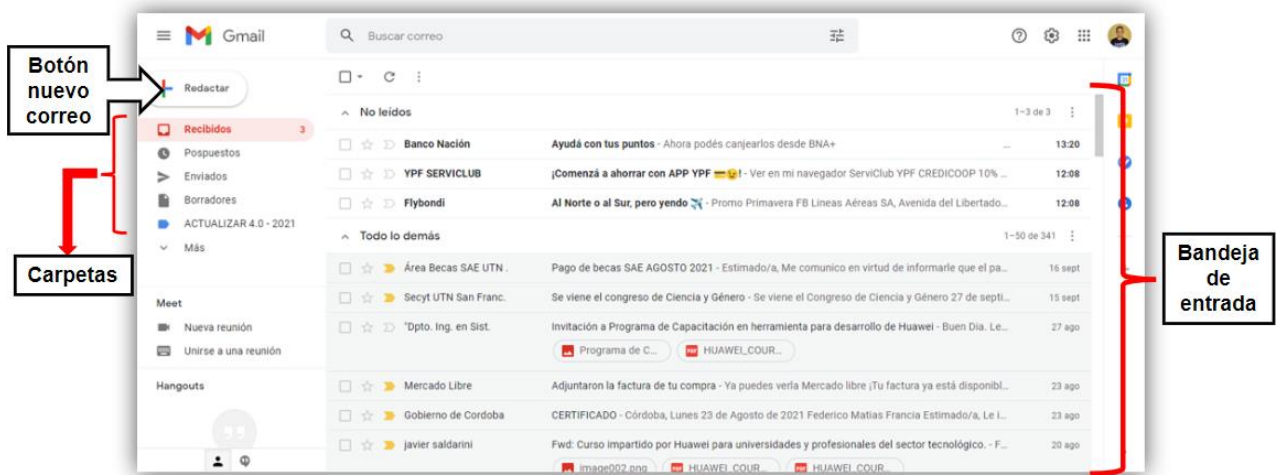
Gmail

Buscar correo

Botón nuevo correo

Redactar

Recibidos 3
Pospuestos
Enviados
Borradores
ACTUALIZAR 4.0 - 2021
Más

Carpetas

Meet
Nueva reunión
Unirse a una reunión

Hangouts

No leídos 1–3 de 3

Banco Nación | Ayudá con tus puntos - Ahora podés canjearlos desde BNA+ ... | 13:20
YPF SERVICLUB | ¡Comenzá a ahorrar con APP YPF 💳😉! - Ver en mi navegador ServiClub YPF CREDICOOP 10% ... | 12:08
Flybondi | Al Norte o al Sur, pero yendo ✈️ - Promo Primavera FB Lineas Aéreas SA, Avenida del Libertado... | 12:08

Todo lo demás 1–50 de 341

Área Becas SAE UTN . | Pago de becas SAE AGOSTO 2021 - Estimado/a, Me comunico en virtud de informarle que el pa... | 16 sept
Secyt UTN San Franc. | Se viene el congreso de Ciencia y Género - Se viene el Congreso de Ciencia y Género 27 de septi... | 15 sept
"Dpto. Ing. en Sist. | Invitación a Programa de Capacitación en herramienta para desarrollo de Huawei - Buen Día. Le... | 27 ago
Programa de C... HUAWEI_COUR...
Mercado Libre | Adjuntaron la factura de tu compra - Ya puedes verla Mercado libre ¡Tu factura ya está disponibl... | 23 ago
Gobierno de Cordoba | CERTIFICADO - Córdoba, Lunes 23 de Agosto de 2021 Federico Matias Francia Estimado/a, Le i... | 23 ago
javier saldarini | Fwd: Curso impartido por Huawei para universidades y profesionales del sector tecnológico. - F... | 20 ago
image002.png HUAWEI_COUR... HUAWEI_COUR...

Bandeja de entrada